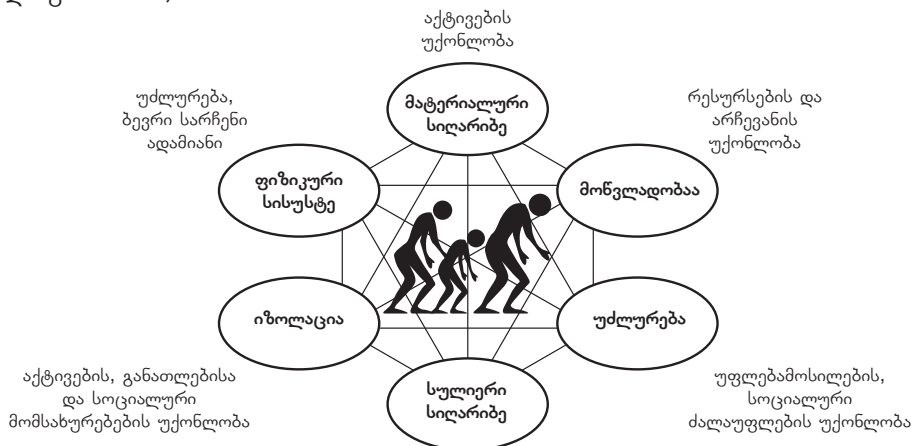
აქტივების უქონლობა

უძლურება, ბევრი სარჩენი ადამიანი

მატერიალური სიღარიბე

რესურსების და არჩევანის უქონლობა

ფიზიკური სისუსტე

მოწყვლადობაა

იზოლაცია

უძლურება

აქტივების, განათლებისა და სოციალური მომსახურებების უქონლობა

სულიერი სიღარიბე

უფლებამოსილების, სოციალური ძალაუფლების უქონლობა